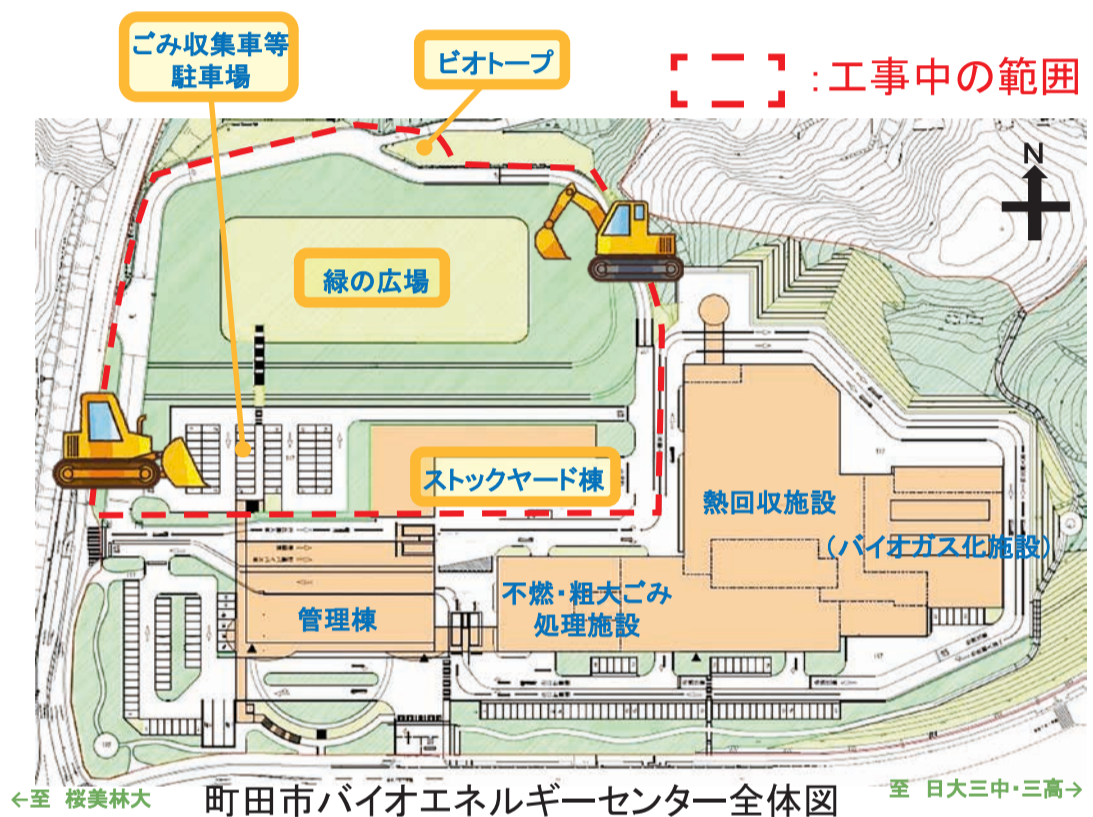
ごみ収集車等駐車場

ビオトープ

:工事中の範囲

N

緑の広場

ストックヤード棟

熱回収施設

（バイオガス化施設）

管理棟

不燃・粗大ごみ処理施設

←至 桜美林大

町田市バイオエネルギーセンター全体図

至 日大三中・三高→